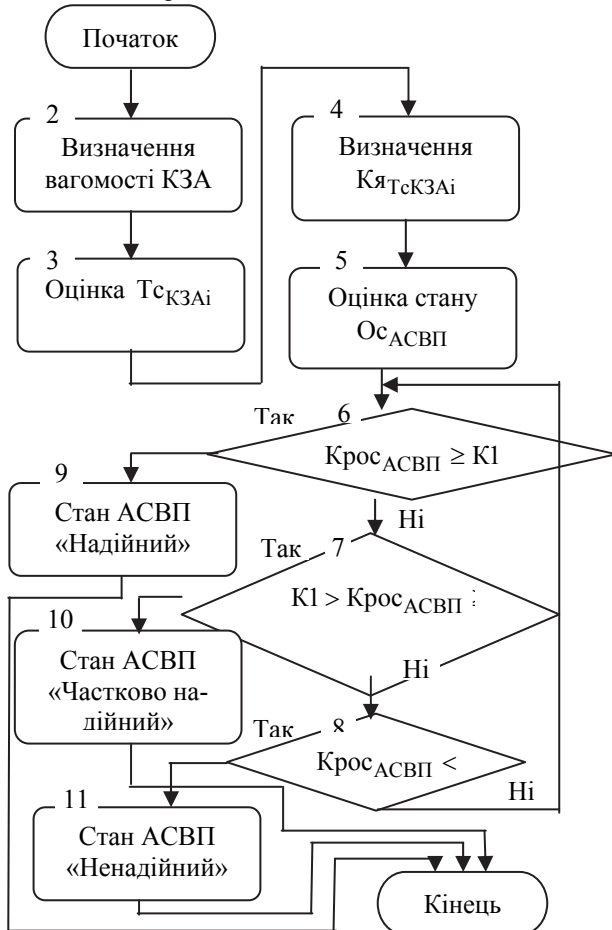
Початок

2
Визначення вагомості КЗА

3
Оцінка $Тс_{КЗАi}$

4
Визначення $Кя_{ТсКЗАi}$

5
Оцінка стану $Ос_{АСВП}$

Так
6
$Крос_{АСВП} \geq К1$

9
Стан АСВП «Надійний»

Ні

Так
7
$К1 > Крос_{АСВП}$ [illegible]

10
Стан АСВП «Частково надійний»

Ні

Так
8
$Крос_{АСВП} <$ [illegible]

Ні

11
Стан АСВП «Ненадійний»

Кінець